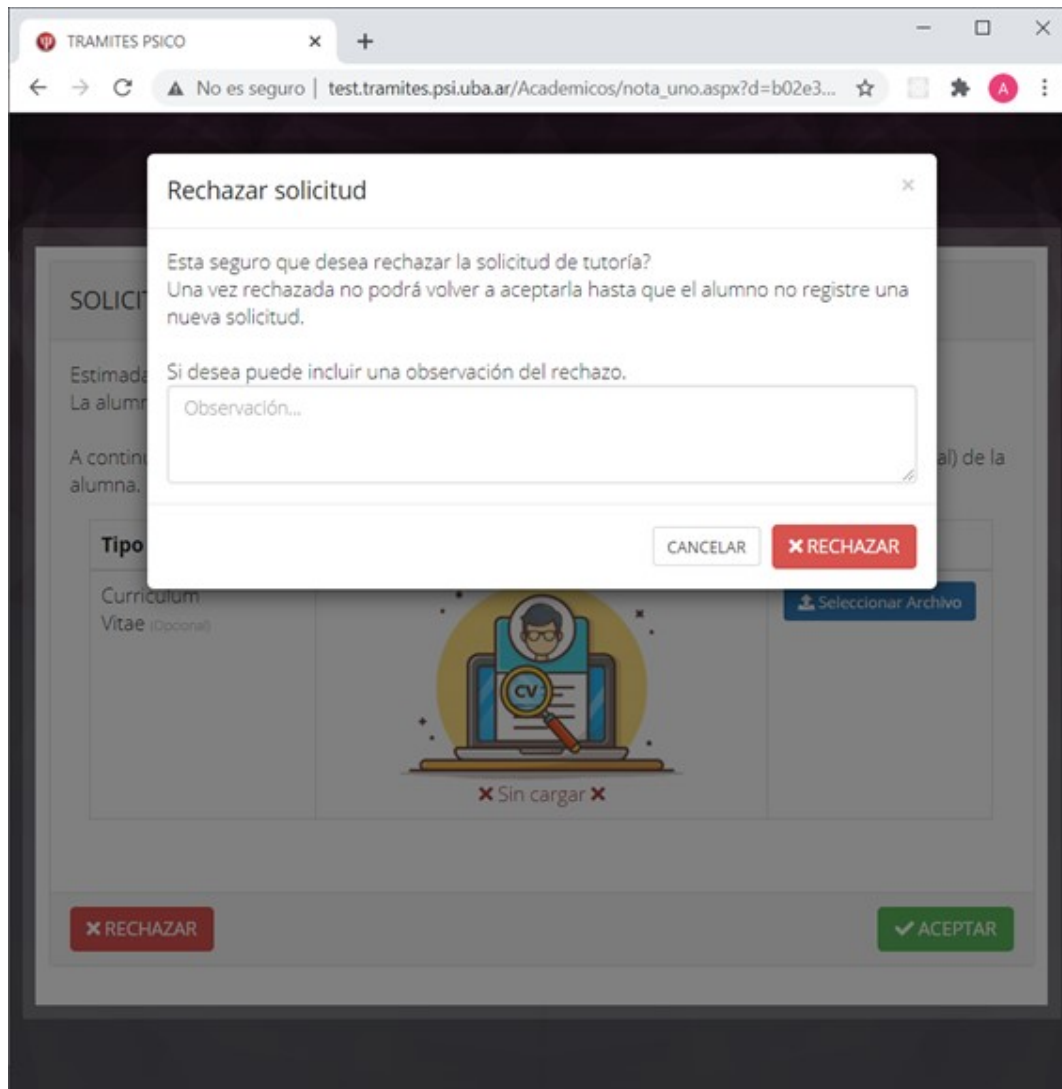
TRAMITES PSICO

No es seguro | test.tramites.psi.uba.ar/Academicos/nota_uno.aspx?d=b02e3...

A

Rechazar solicitud

×

Esta seguro que desea rechazar la solicitud de tutoría?
Una vez rechazada no podrá volver a aceptarla hasta que el alumno no registre una nueva solicitud.

Si desea puede incluir una observación del rechazo.

Observación...

CANCELAR

✖ RECHAZAR

SOLICIT

Estimada
La alumn

A contin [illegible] al) de la alumna.

Tipo

Curriculum Vitae (Opcional)

CV

✖ Sin cargar ✖

Seleccionar Archivo

✖ RECHAZAR

✔ ACEPTAR